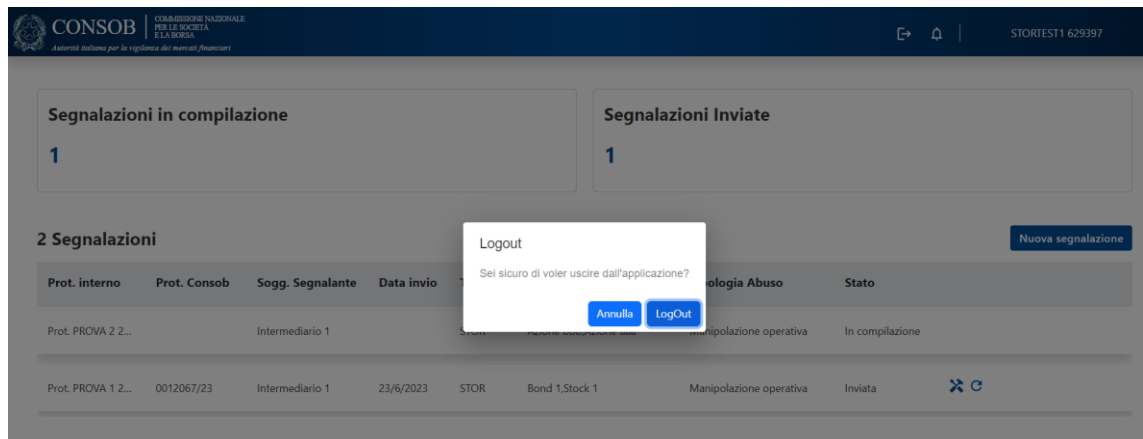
CONSOB | COMMISSIONE NAZIONALE PER LE SOCIETÀ E LA BORSA
Autorità italiana per la vigilanza dei mercati finanziari

STORTEST1 629397

Segnalazioni in compilazione
1

Segnalazioni Inviate
1

2 Segnalazioni

Nuova segnalazione

| Prot. interno | Prot. Consob | Sogg. Segnalante | Data invio | T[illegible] | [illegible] | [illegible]ologia Abuso | Stato |
|---|---|---|---|---|---|---|---|
| Prot. PROVA 2 2... | | Intermediario 1 | | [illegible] | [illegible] | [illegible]nipolazione operativa | In compilazione |
| Prot. PROVA 1 2... | 0012067/23 | Intermediario 1 | 23/6/2023 | STOR | Bond 1,Stock 1 | Manipolazione operativa | Inviata |

Logout
Sei sicuro di voler uscire dall'applicazione?
Annulla LogOut